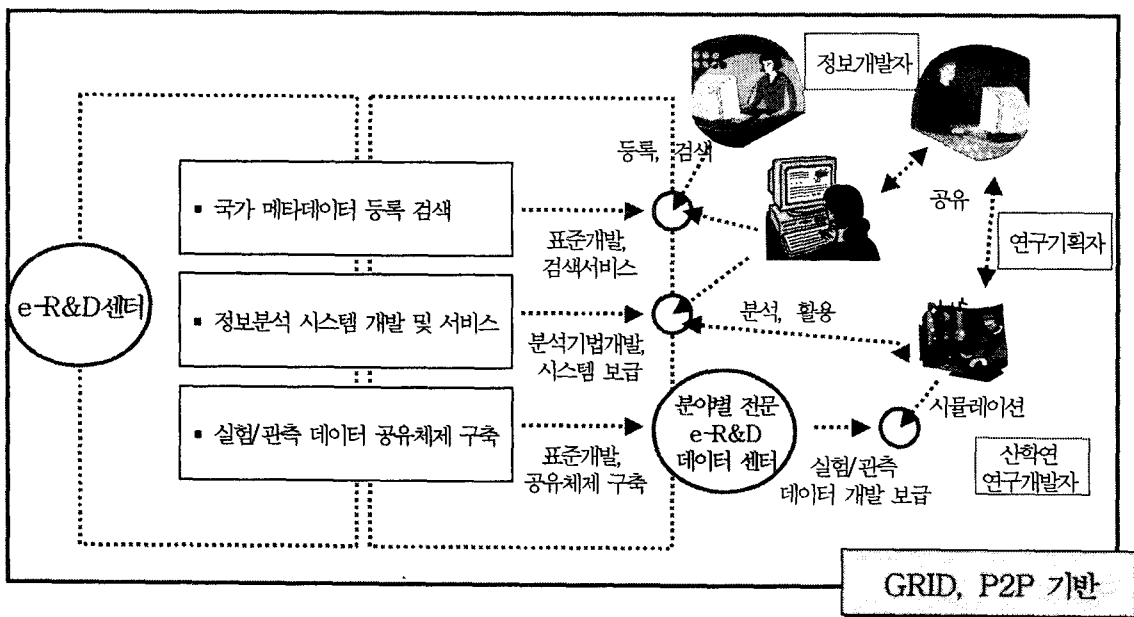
정보개발자

등록, 검색

공유

연구기획자

e-R&D센터

▪ 국가 메타데이터 등록 검색

표준개발, 검색서비스

▪ 정보분석 시스템 개발 및 서비스

분석, 활용

분석기법개발, 시스템 보급

▪ 실험/관측 데이터 공유체제 구축

표준개발, 공유체제 구축

분야별 전문 e-R&D 데이터 센터

실험/관측 데이터 개발 보급

시뮬레이션

산학연 연구개발자

GRID, P2P 기반